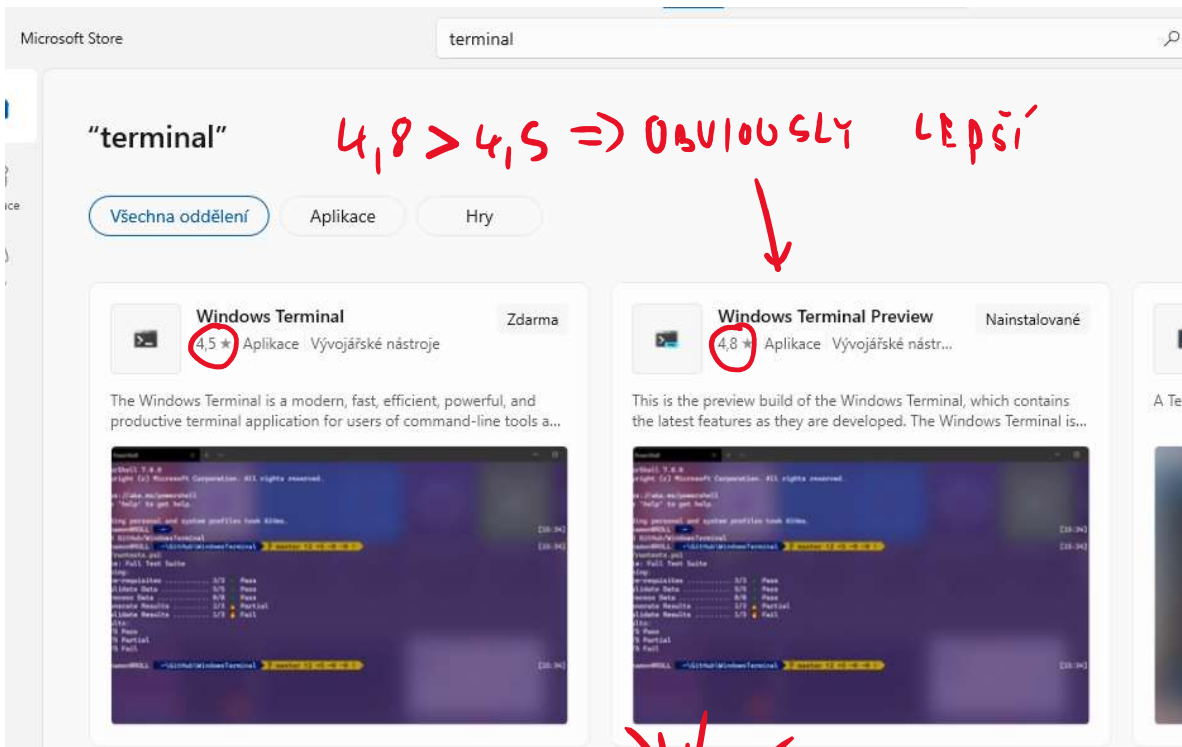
Microsoft Store

terminal

"terminal"

4,8 > 4,5 => OBVIOUSLY LEPŠÍ

Všechna oddělení

Aplikace

Hry

Windows Terminal

4,5 ★ Aplikace Vývojářské nástroje

Zdarma

The Windows Terminal is a modern, fast, efficient, powerful, and productive terminal application for users of command-line tools a...

Windows Terminal Preview

4,8 ★ Aplikace Vývojářské nástr...

Nainstalované

This is the preview build of the Windows Terminal, which contains the latest features as they are developed. The Windows Terminal is...

A Te